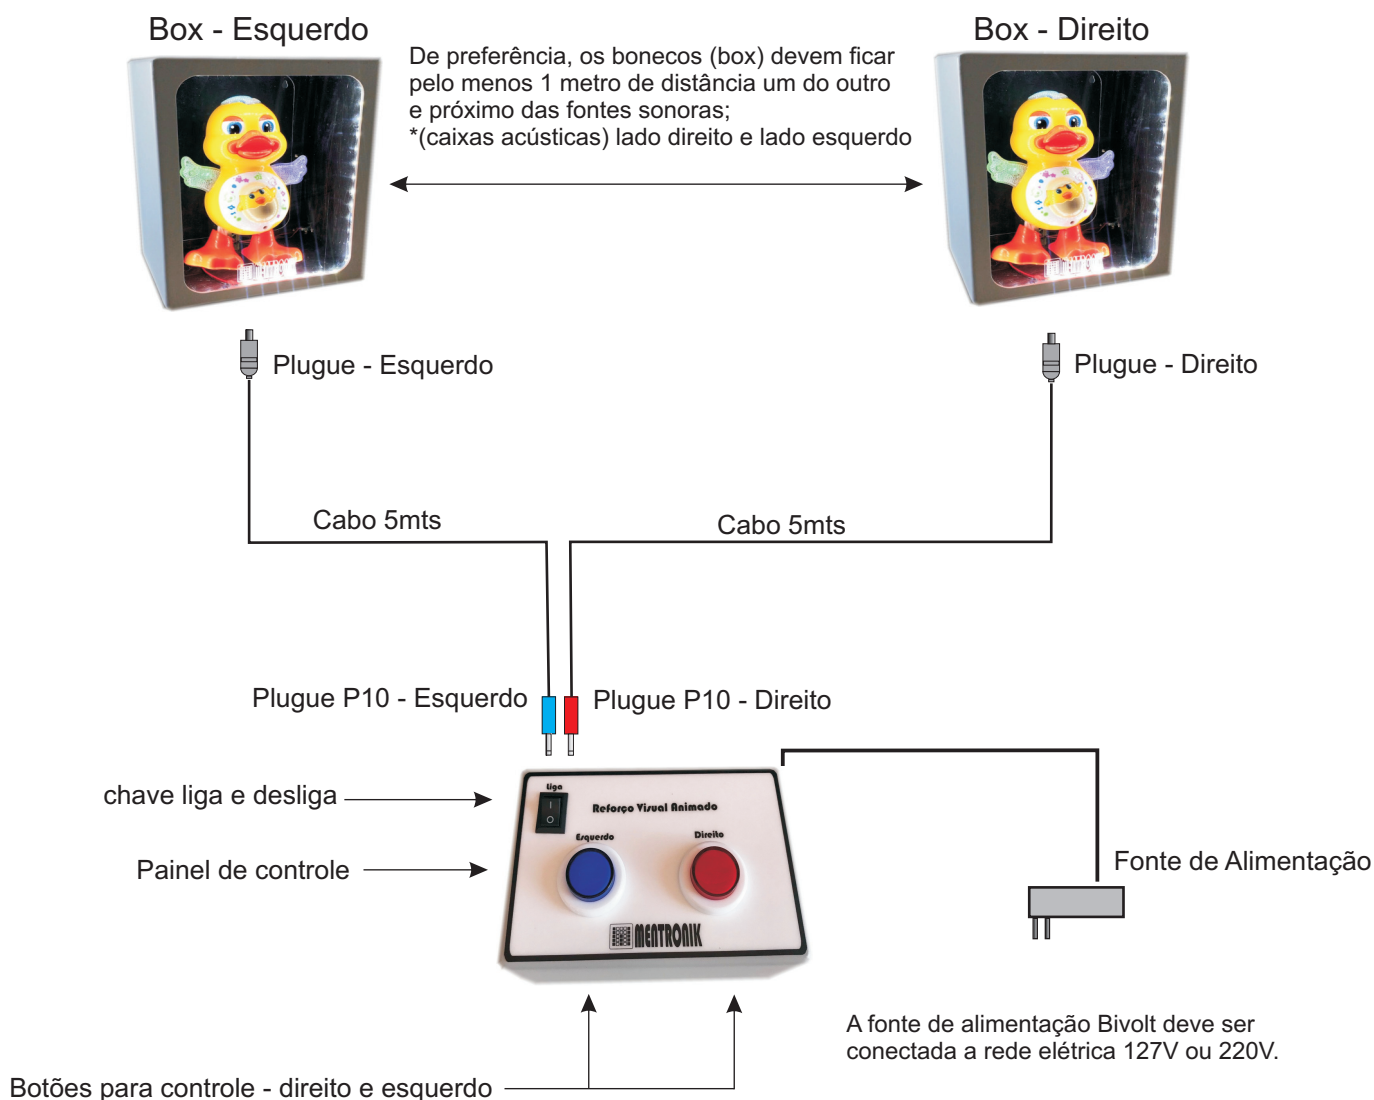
Box - Esquerdo

De preferência, os bonecos (box) devem ficar pelo menos 1 metro de distância um do outro e próximo das fontes sonoras;
*(caixas acústicas) lado direito e lado esquerdo

Box - Direito

Plugue - Esquerdo

Plugue - Direito

Cabo 5mts

Cabo 5mts

Plugue P10 - Esquerdo

Plugue P10 - Direito

chave liga e desliga

Liga

Reforço Visual Animado

Esquerdo

Direito

MENTRONIK

Painel de controle

Fonte de Alimentação

A fonte de alimentação Bivolt deve ser conectada a rede elétrica 127V ou 220V.

Botões para controle - direito e esquerdo